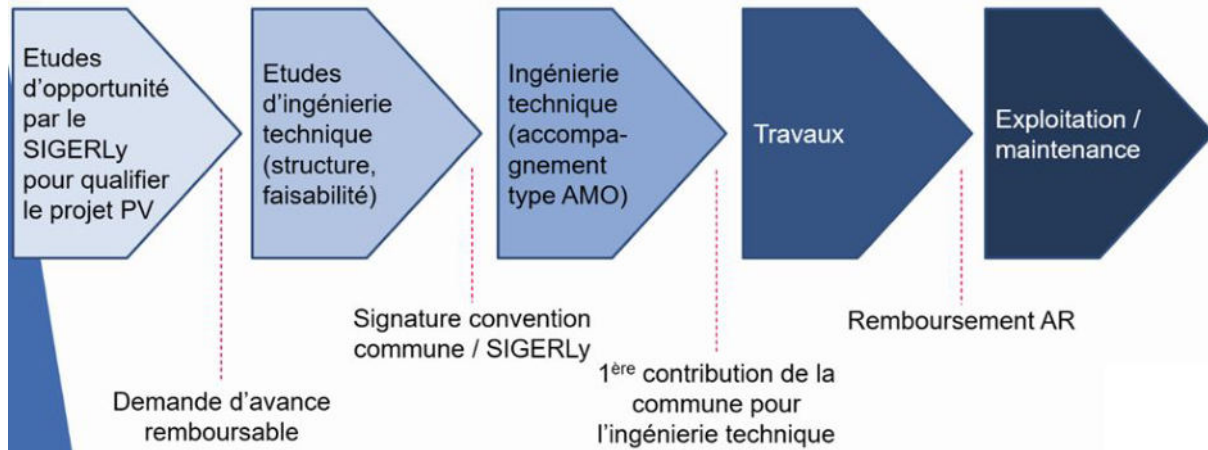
Etudes d'opportunité par le SIGERLy pour qualifier le projet PV

Etudes d'ingénierie technique (structure, faisabilité)

Ingénierie technique (accompagnement type AMO)

Travaux

Exploitation / maintenance

Signature convention commune / SIGERLy

Remboursement AR

Demande d'avance remboursable

1$^{ère}$ contribution de la commune pour l'ingénierie technique